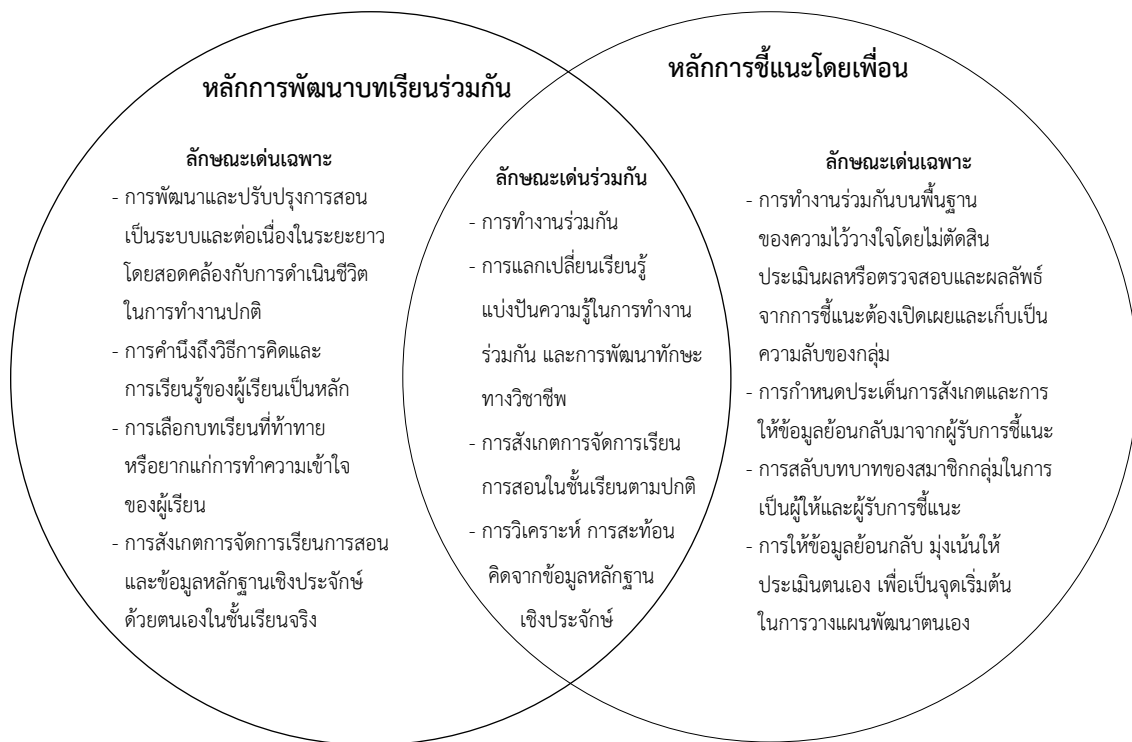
หลักการพัฒนาบทเรียนร่วมกัน

ลักษณะเด่นเฉพาะ
- การพัฒนาและปรับปรุงการสอนเป็นระบบและต่อเนื่องในระยะยาว โดยสอดคล้องกับการดำเนินชีวิตในการทำงานปกติ
- การคำนึงถึงวิธีการคิดและการเรียนรู้ของผู้เรียนเป็นหลัก
- การเลือกบทเรียนที่ท้าทายหรือยากแก่การทำความเข้าใจของผู้เรียน
- การสังเกตการจัดการเรียนการสอนและข้อมูลหลักฐานเชิงประจักษ์ด้วยตนเองในชั้นเรียนจริง

ลักษณะเด่นร่วมกัน
- การทำงานร่วมกัน
- การแลกเปลี่ยนเรียนรู้ แบ่งปันความรู้ในการทำงานร่วมกัน และการพัฒนาทักษะทางวิชาชีพ
- การสังเกตการจัดการเรียนการสอนในชั้นเรียนตามปกติ
- การวิเคราะห์ การสะท้อนคิดจากข้อมูลหลักฐานเชิงประจักษ์

หลักการชี้แนะโดยเพื่อน

ลักษณะเด่นเฉพาะ
- การทำงานร่วมกันบนพื้นฐานของความไว้วางใจโดยไม่ตัดสินประเมินผลหรือตรวจสอบและผลลัพธ์จากการชี้แนะต้องเปิดเผยและเก็บเป็นความลับของกลุ่ม
- การกำหนดประเด็นการสังเกตและการให้ข้อมูลย้อนกลับมาจากผู้รับการชี้แนะ
- การสลับบทบาทของสมาชิกกลุ่มในการเป็นผู้ให้และผู้รับการชี้แนะ
- การให้ข้อมูลย้อนกลับ มุ่งเน้นให้ประเมินตนเอง เพื่อเป็นจุดเริ่มต้นในการวางแผนพัฒนาตนเอง